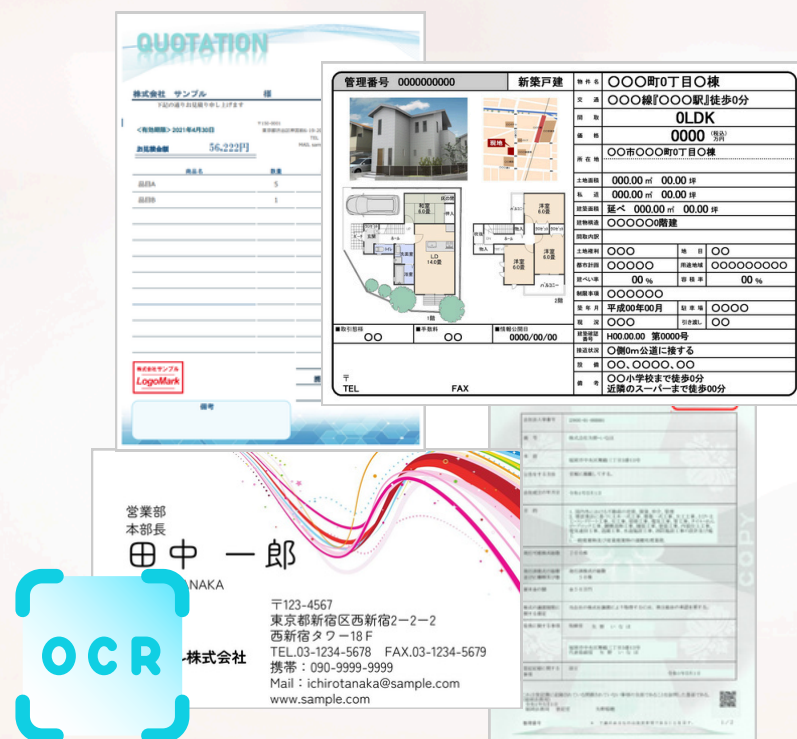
QUOTATION

株式会社　サンプル　様

下記の通りお見積り申し上げます

〈有効期限〉2021年4月30日

お見積金額　56,222円

品目A　5

品目B　1

株式会社サンプル
LogoMark

備考

管理番号　0000000000　新築戸建

| 物件名 | ○○○町0丁目○棟 |
|---|---|
| 交通 | ○○○線『○○○駅』徒歩0分 |
| 間取 | 0LDK |
| 価格 | 0000 (税込)万円 |
| 所在地 | ○○市○○○町0丁目○棟 |
| 土地面積 | 000.00 ㎡　00.00 坪 |
| 私道 | 000.00 ㎡　00.00 坪 |
| 建築面積 | 延べ　000.00 ㎡　00.00 坪 |
| 建物構造 | ○○○○○階建 |
| 土地権利 | ○○○ |
| 地目 | ○○ |
| 都市計画 | ○○○○○ |
| 用途地域 | ○○○○○○○○○ |
| 建ぺい率 | 00 % |
| 容積率 | 00 % |
| 制限事項 | ○○○○○○ |
| 完成年月 | 平成00年00月 |
| 駐車場 | ○○○○ |
| 現況 | ○○○ |
| 引渡し | ○○ |
| 建築確認番号 | H00.00.00　第0000号 |
| 接道状況 | ○側0m公道に接する |
| 設備 | ○○、○○○○、○○ |
| 備考 | ○○小学校まで徒歩0分　近隣のスーパーまで徒歩00分 |

■取引態様　○○　■手数料　○○　■情報公開日　0000/00/00

〒
TEL　FAX

営業部
本部長
田中　一郎
TANAKA

〒123-4567
東京都新宿区西新宿2ー2ー2
西新宿タワー18F
TEL.03-1234-5678　FAX.03-1234-5679
携帯：090-9999-9999
Mail：ichirotanaka@sample.com
www.sample.com

株式会社

OCR

COPY